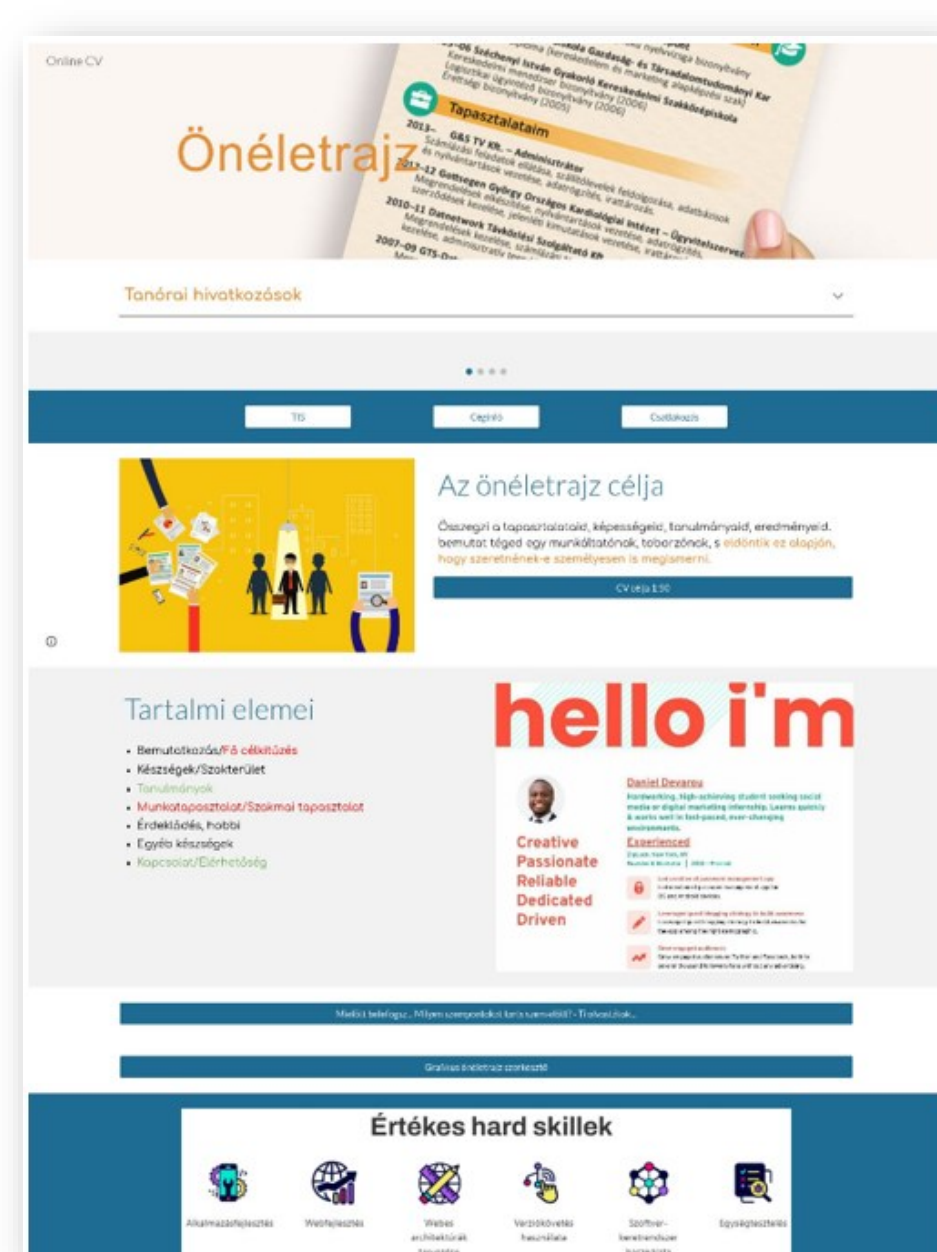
Online CV

Önéletrajz

Széchenyi István Gyakorló Kereskedelmi Szakközépiskola

Tapasztalataim

2013– G&S TV Kft. – Adminisztrátor

2010–11 Datenetwork Távközlési Szolgáltató Kft.

2007–09 GTS-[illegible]

Tanórai hivatkozások

TIS

Cégnév

Csatlakozás

Az önéletrajz célja

Összegzi a tapasztalataid, képességeid, tanulmányaid, eredményeid, bemutat téged egy munkáltatónak, toborzónak, s eldöntik ez alapján, hogy szeretnének-e személyesen is megismerni.

CV célja 1:50

Tartalmi elemei

- Bemutatkozás/Fő célkitűzés
- Készségek/Szakterület
- Tanulmányok
- Munkatapasztalat/Szakmai tapasztalat
- Érdeklődés, hobbi
- Egyéb készségek
- Kapcsolat/Elérhetőség

hello i'm

Daniel Devarou

Hardworking, high-achieving student seeking social media or digital marketing internship. Learns quickly & works well in fast-paced, ever-changing environments.

Experienced

Creative
Passionate
Reliable
Dedicated
Driven

Mielőtt telefonálsz... Milyen szempontokat kell szem előtt? - Tanácsok...

Grafikus önéletrajz szerkesztő

Értékes hard skillek

Alkalmazásfejlesztés

Webfejlesztés

Webes architektúrák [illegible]

Verziókövetés használata

Szoftver-keretrendszer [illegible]

Egységtesztelés